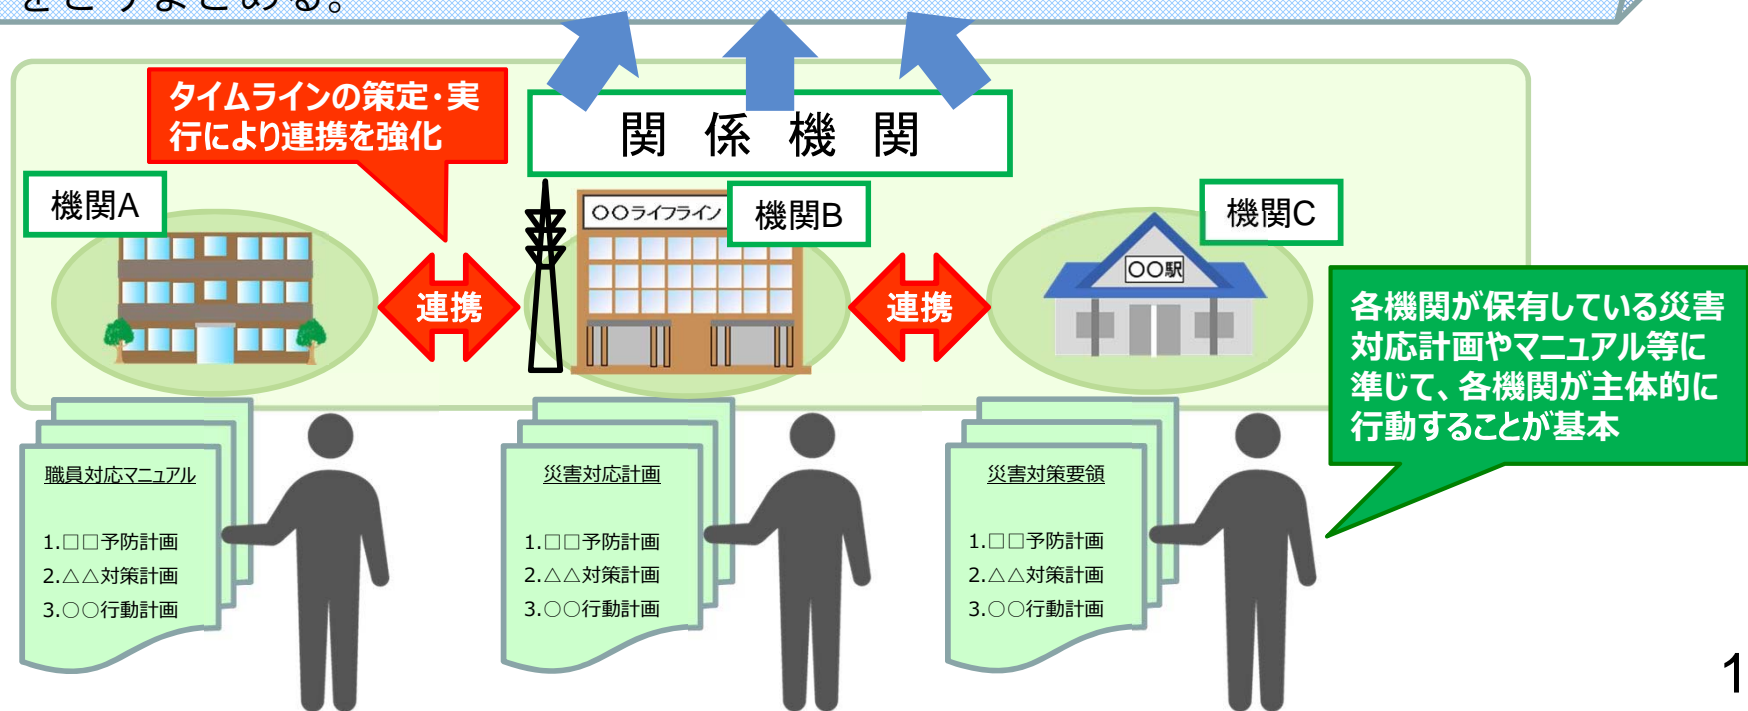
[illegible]

タイムラインの策定・実行により連携を強化

関 係 機 関

機関A

○○ライフライン

機関B

機関C

○○駅

連携

連携

各機関が保有している災害対応計画やマニュアル等に準じて、各機関が主体的に行動することが基本

職員対応マニュアル

1.□□予防計画
2.△△対策計画
3.○○行動計画

災害対応計画

1.□□予防計画
2.△△対策計画
3.○○行動計画

災害対策要領

1.□□予防計画
2.△△対策計画
3.○○行動計画

1